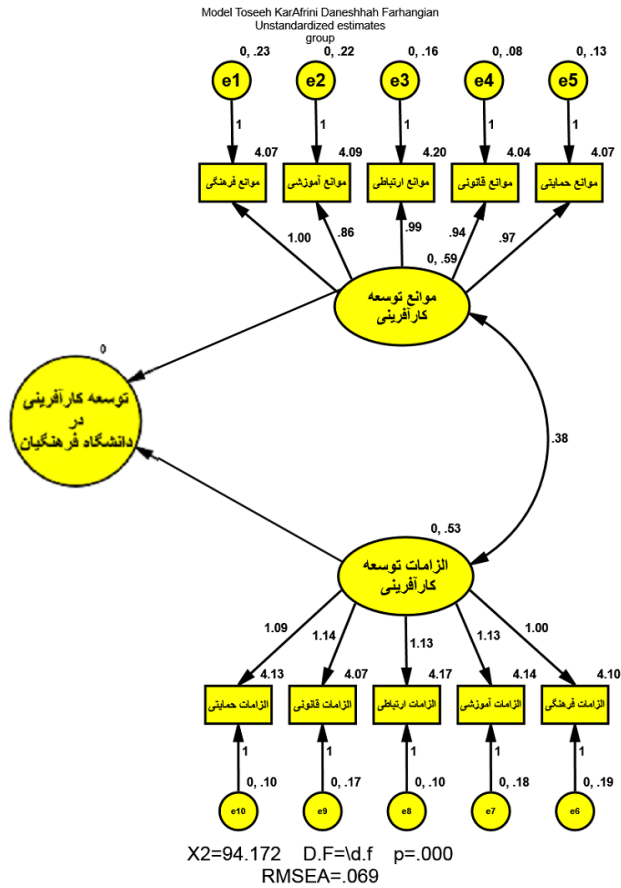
Model Toseeh KarAfrini Daneshhah Farhangian
Unstandardized estimates
group

0, .23
e1
1
4.07
موانع فرهنگی

0, .22
e2
1
4.09
موانع آموزشی

0, .16
e3
1
4.20
موانع ارتباطی

0, .08
e4
1
4.04
موانع قانونی

0, .13
e5
1
4.07
موانع حمایتی

1.00
.86
.99
.94
.97
0, .59

موانع توسعه کارآفرینی

0
توسعه کارآفرینی در دانشگاه فرهنگیان

.38

0, .53
الزامات توسعه کارآفرینی

1.09
1.14
1.13
1.13
1.00

4.13
الزامات حمایتی
1
0, .10
e10

4.07
الزامات قانونی
1
0, .17
e9

4.17
الزامات ارتباطی
1
0, .10
e8

4.14
الزامات آموزشی
1
0, .18
e7

4.10
الزامات فرهنگی
1
0, .19
e6

X2=94.172 D.F=\d.f p=.000
RMSEA=.069